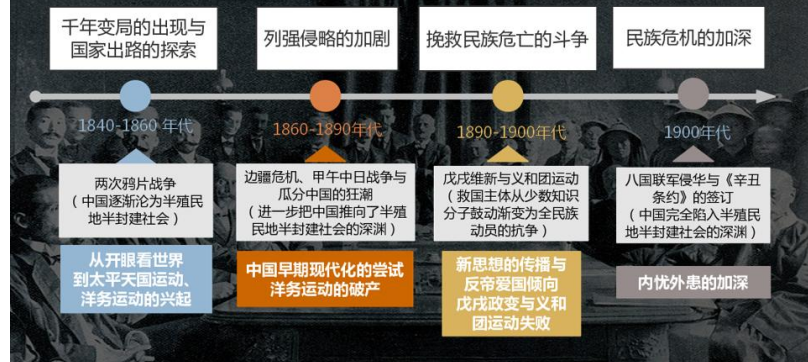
千年变局的出现与国家出路的探索

列强侵略的加剧

挽救民族危亡的斗争

民族危机的加深

1840-1860 年代

1860-1890 年代

1890-1900 年代

1900 年代

两次鸦片战争
（中国逐渐沦为半殖民地半封建社会）

从开眼看世界到太平天国运动、洋务运动的兴起

边疆危机、甲午中日战争与瓜分中国的狂潮
（进一步把中国推向了半殖民地半封建社会的深渊）

中国早期现代化的尝试
洋务运动的破产

戊戌维新与义和团运动
（救国主体从少数知识分子鼓动渐变为全民族动员的抗争）

新思想的传播与反帝爱国倾向
戊戌政变与义和团运动失败

八国联军侵华与《辛丑条约》的签订
（中国完全陷入半殖民地半封建社会的深渊）

内忧外患的加深